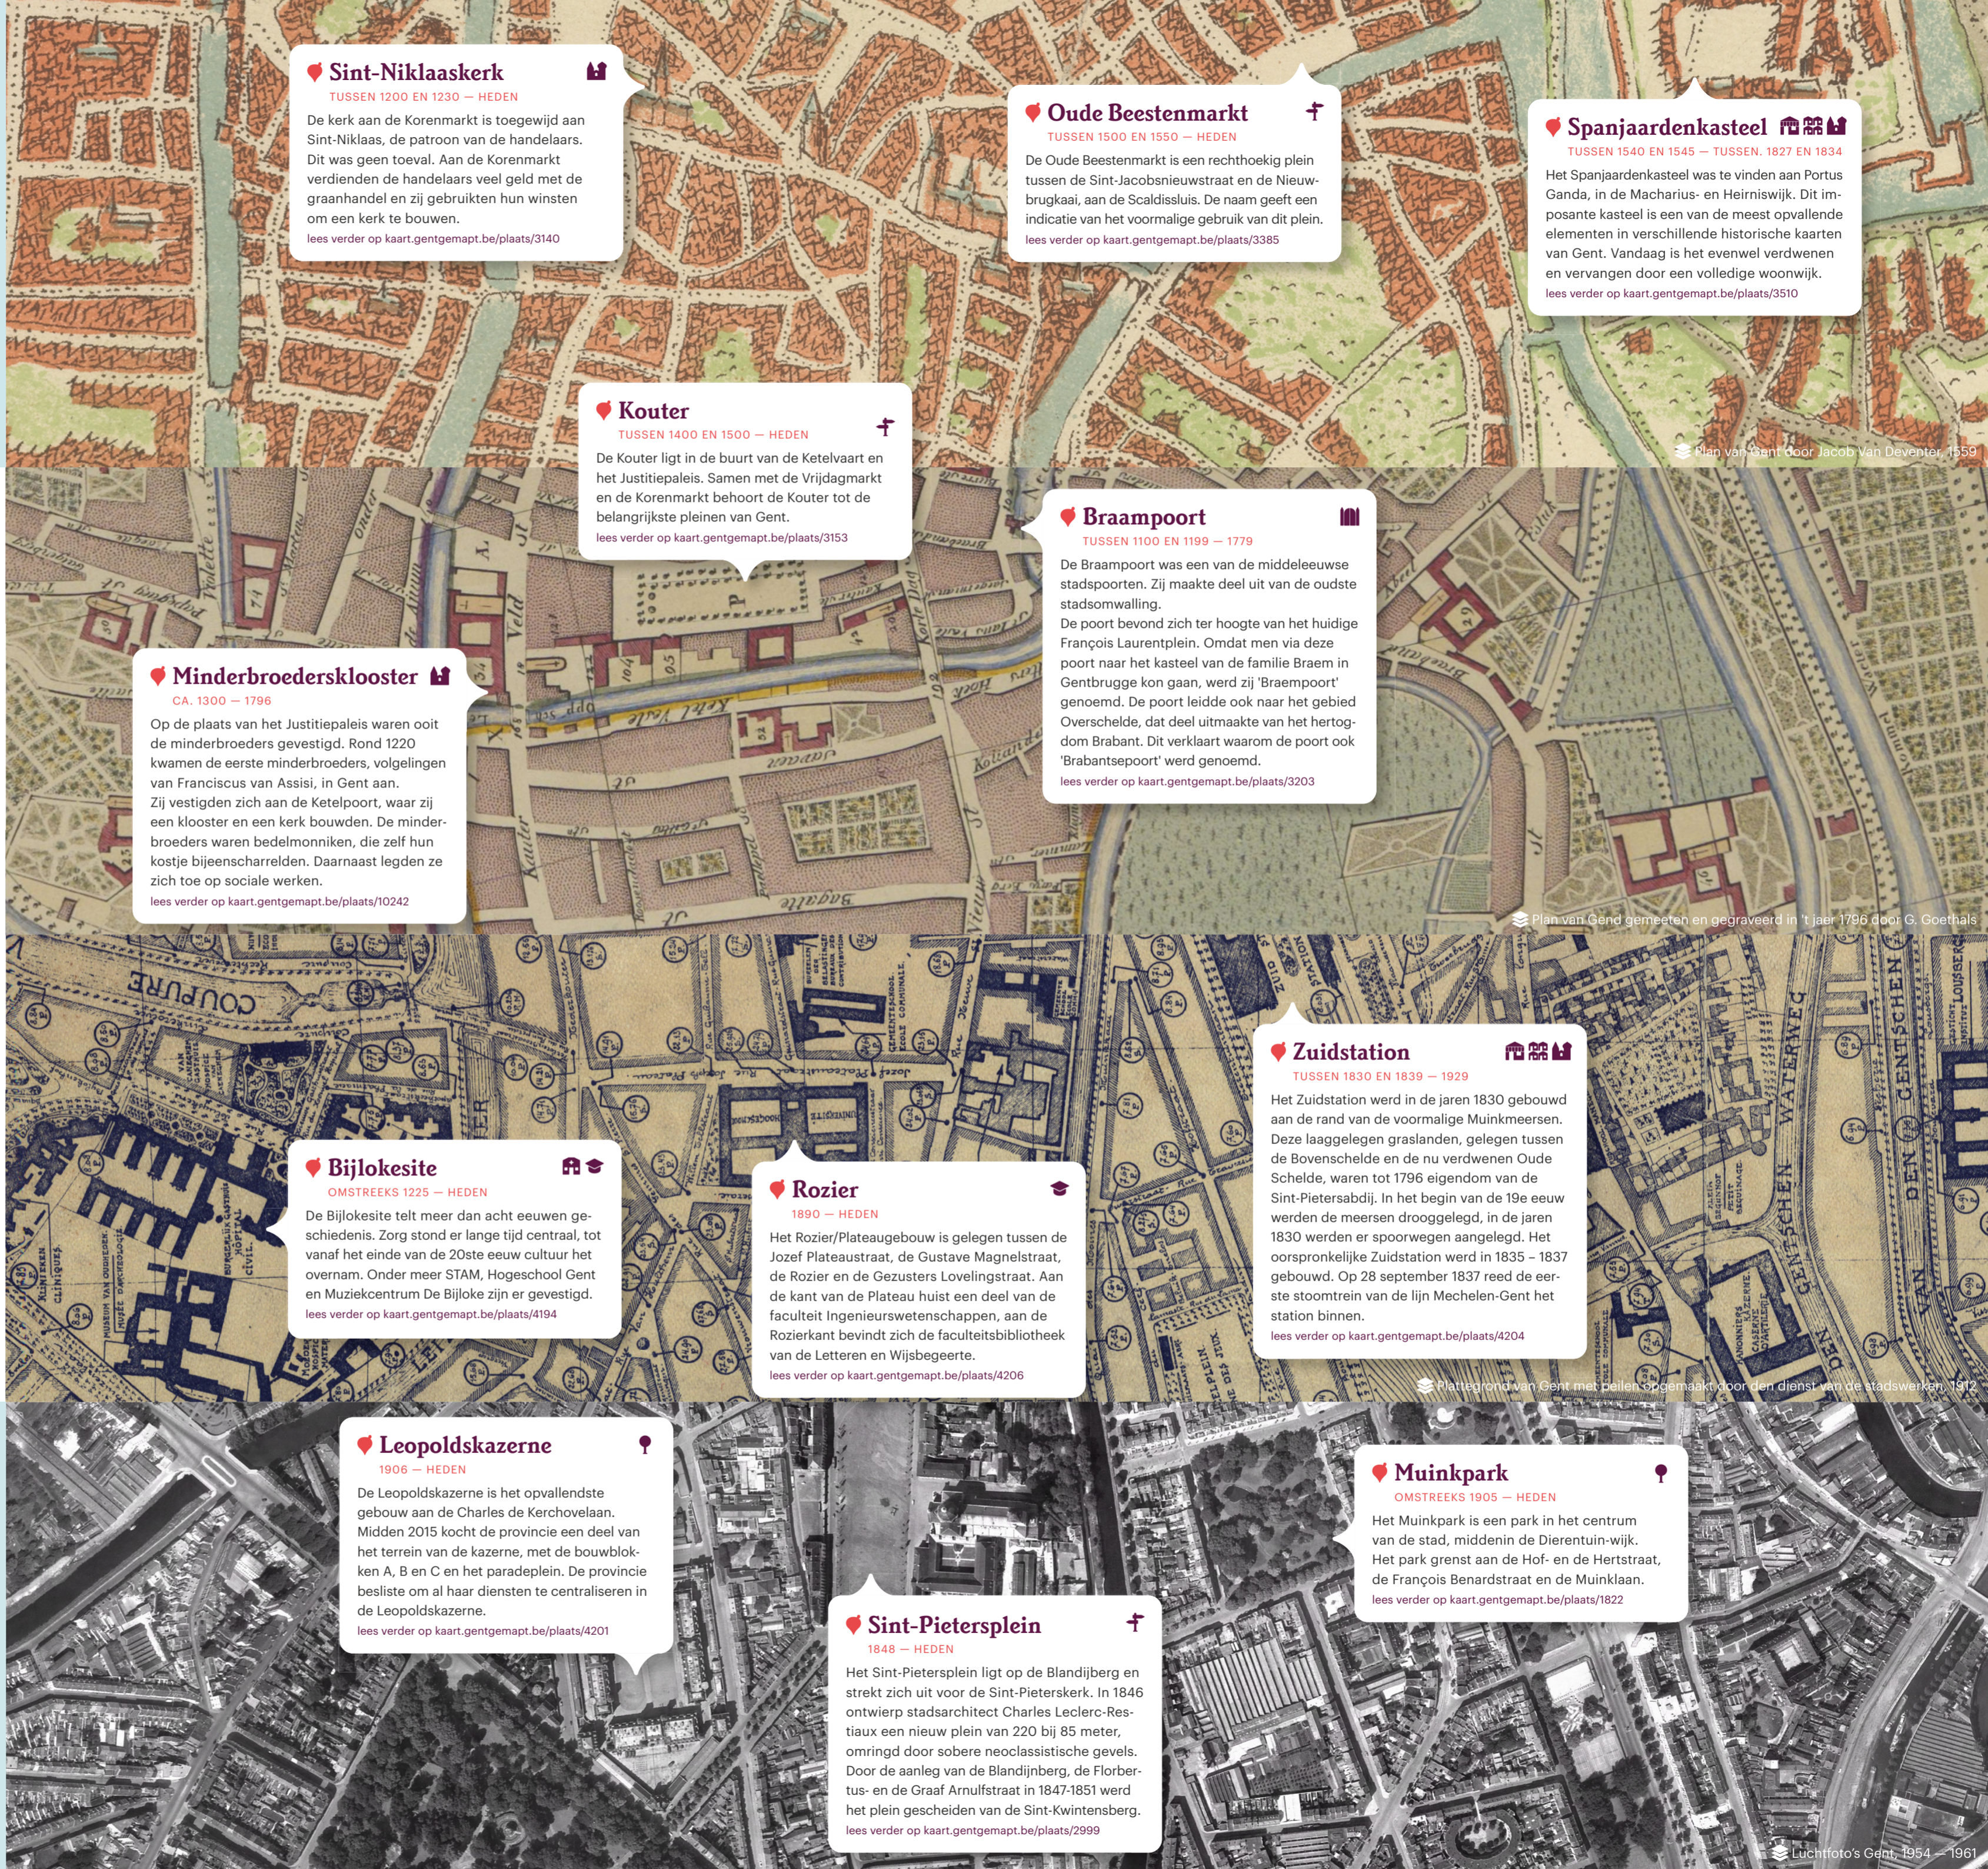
Sint-Niklaaskerk
TUSSEN 1200 EN 1230 — HEDEN
De kerk aan de Korenmarkt is toegewijd aan Sint-Niklaas, de patroon van de handelaars. Dit was geen toeval. Aan de Korenmarkt verdienden de handelaars veel geld met de graanhandel en zij gebruikten hun winsten om een kerk te bouwen.
lees verder op kaart.gentgemapt.be/plaats/3140

Oude Beestenmarkt
TUSSEN 1500 EN 1550 — HEDEN
De Oude Beestenmarkt is een rechthoekig plein tussen de Sint-Jacobsnieuwstraat en de Nieuwbrugkaai, aan de Scaldissluis. De naam geeft een indicatie van het voormalige gebruik van dit plein.
lees verder op kaart.gentgemapt.be/plaats/3385

Spanjaardenkasteel
TUSSEN 1540 EN 1545 — TUSSEN 1827 EN 1834
Het Spanjaardenkasteel was te vinden aan Portus Ganda, in de Macharius- en Heirniswijk. Dit imposante kasteel is een van de meest opvallende elementen in verschillende historische kaarten van Gent. Vandaag is het evenwel verdwenen en vervangen door een volledige woonwijk.
lees verder op kaart.gentgemapt.be/plaats/3510

Kouter
TUSSEN 1400 EN 1500 — HEDEN
De Kouter ligt in de buurt van de Ketelvaart en het Justitiepaleis. Samen met de Vrijdagmarkt en de Korenmarkt behoort de Kouter tot de belangrijkste pleinen van Gent.
lees verder op kaart.gentgemapt.be/plaats/3153

Plan van Gent door Jacob van Deventer, 1559

Braampoort
TUSSEN 1100 EN 1199 — 1779
De Braampoort was een van de middeleeuwse stadspoorten. Zij maakte deel uit van de oudste stadsomwalling.
De poort bevond zich ter hoogte van het huidige François Laurentplein. Omdat men via deze poort naar het kasteel van de familie Braem in Gentbrugge kon gaan, werd zij 'Braempoort' genoemd. De poort leidde ook naar het gebied Overschelde, dat deel uitmaakte van het hertogdom Brabant. Dit verklaart waarom de poort ook 'Brabantsepoort' werd genoemd.
lees verder op kaart.gentgemapt.be/plaats/3203

Minderbroedersklooster
CA. 1300 — 1796
Op de plaats van het Justitiepaleis waren ooit de minderbroeders gevestigd. Rond 1220 kwamen de eerste minderbroeders, volgelingen van Franciscus van Assisi, in Gent aan.
Zij vestigden zich aan de Ketelpoort, waar zij een klooster en een kerk bouwden. De minderbroeders waren bedelmonniken, die zelf hun kostje bijeenscharrelden. Daarnaast legden ze zich toe op sociale werken.
lees verder op kaart.gentgemapt.be/plaats/10242

Plan van Gend gemeeten en gegraveerd in 't jaer 1796 door G. Goethals

Zuidstation
TUSSEN 1830 EN 1839 — 1929
Het Zuidstation werd in de jaren 1830 gebouwd aan de rand van de voormalige Muinkmeersen. Deze laaggelegen graslanden, gelegen tussen de Bovenschelde en de nu verdwenen Oude Schelde, waren tot 1796 eigendom van de Sint-Pietersabdij. In het begin van de 19e eeuw werden de meersen drooggelegd, in de jaren 1830 werden er spoorwegen aangelegd. Het oorspronkelijke Zuidstation werd in 1835 – 1837 gebouwd. Op 28 september 1837 reed de eerste stoomtrein van de lijn Mechelen-Gent het station binnen.
lees verder op kaart.gentgemapt.be/plaats/4204

Bijlokesite
OMSTREEKS 1225 — HEDEN
De Bijlokesite telt meer dan acht eeuwen geschiedenis. Zorg stond er lange tijd centraal, tot vanaf het einde van de 20ste eeuw cultuur het overnam. Onder meer STAM, Hogeschool Gent en Muziekcentrum De Bijloke zijn er gevestigd.
lees verder op kaart.gentgemapt.be/plaats/4194

Rozier
1890 — HEDEN
Het Rozier/Plateaugebouw is gelegen tussen de Jozef Plateaustraat, de Gustave Magnelstraat, de Rozier en de Gezusters Lovelingstraat. Aan de kant van de Plateau huist een deel van de faculteit Ingenieurswetenschappen, aan de Rozierkant bevindt zich de faculteitsbibliotheek van de Letteren en Wijsbegeerte.
lees verder op kaart.gentgemapt.be/plaats/4206

Plattegrond van Gent met peilen opgemaakt door den dienst van de stadswerken, 1912

Leopoldskazerne
1906 — HEDEN
De Leopoldskazerne is het opvallendste gebouw aan de Charles de Kerchovelaan. Midden 2015 kocht de provincie een deel van het terrein van de kazerne, met de bouwblokken A, B en C en het paradeplein. De provincie besliste om al haar diensten te centraliseren in de Leopoldskazerne.
lees verder op kaart.gentgemapt.be/plaats/4201

Muinkpark
OMSTREEKS 1905 — HEDEN
Het Muinkpark is een park in het centrum van de stad, middenin de Dierentuin-wijk. Het park grenst aan de Hof- en de Hertstraat, de François Benardstraat en de Muinklaan.
lees verder op kaart.gentgemapt.be/plaats/1822

Sint-Pietersplein
1848 — HEDEN
Het Sint-Pietersplein ligt op de Blandijberg en strekt zich uit voor de Sint-Pieterskerk. In 1846 ontwierp stadsarchitect Charles Leclerc-Restiaux een nieuw plein van 220 bij 85 meter, omringd door sobere neoclassistische gevels. Door de aanleg van de Blandijnberg, de Florbertus- en de Graaf Arnulfstraat in 1847-1851 werd het plein gescheiden van de Sint-Kwintensberg.
lees verder op kaart.gentgemapt.be/plaats/2999

Luchtfoto's Gent, 1954 — 1961